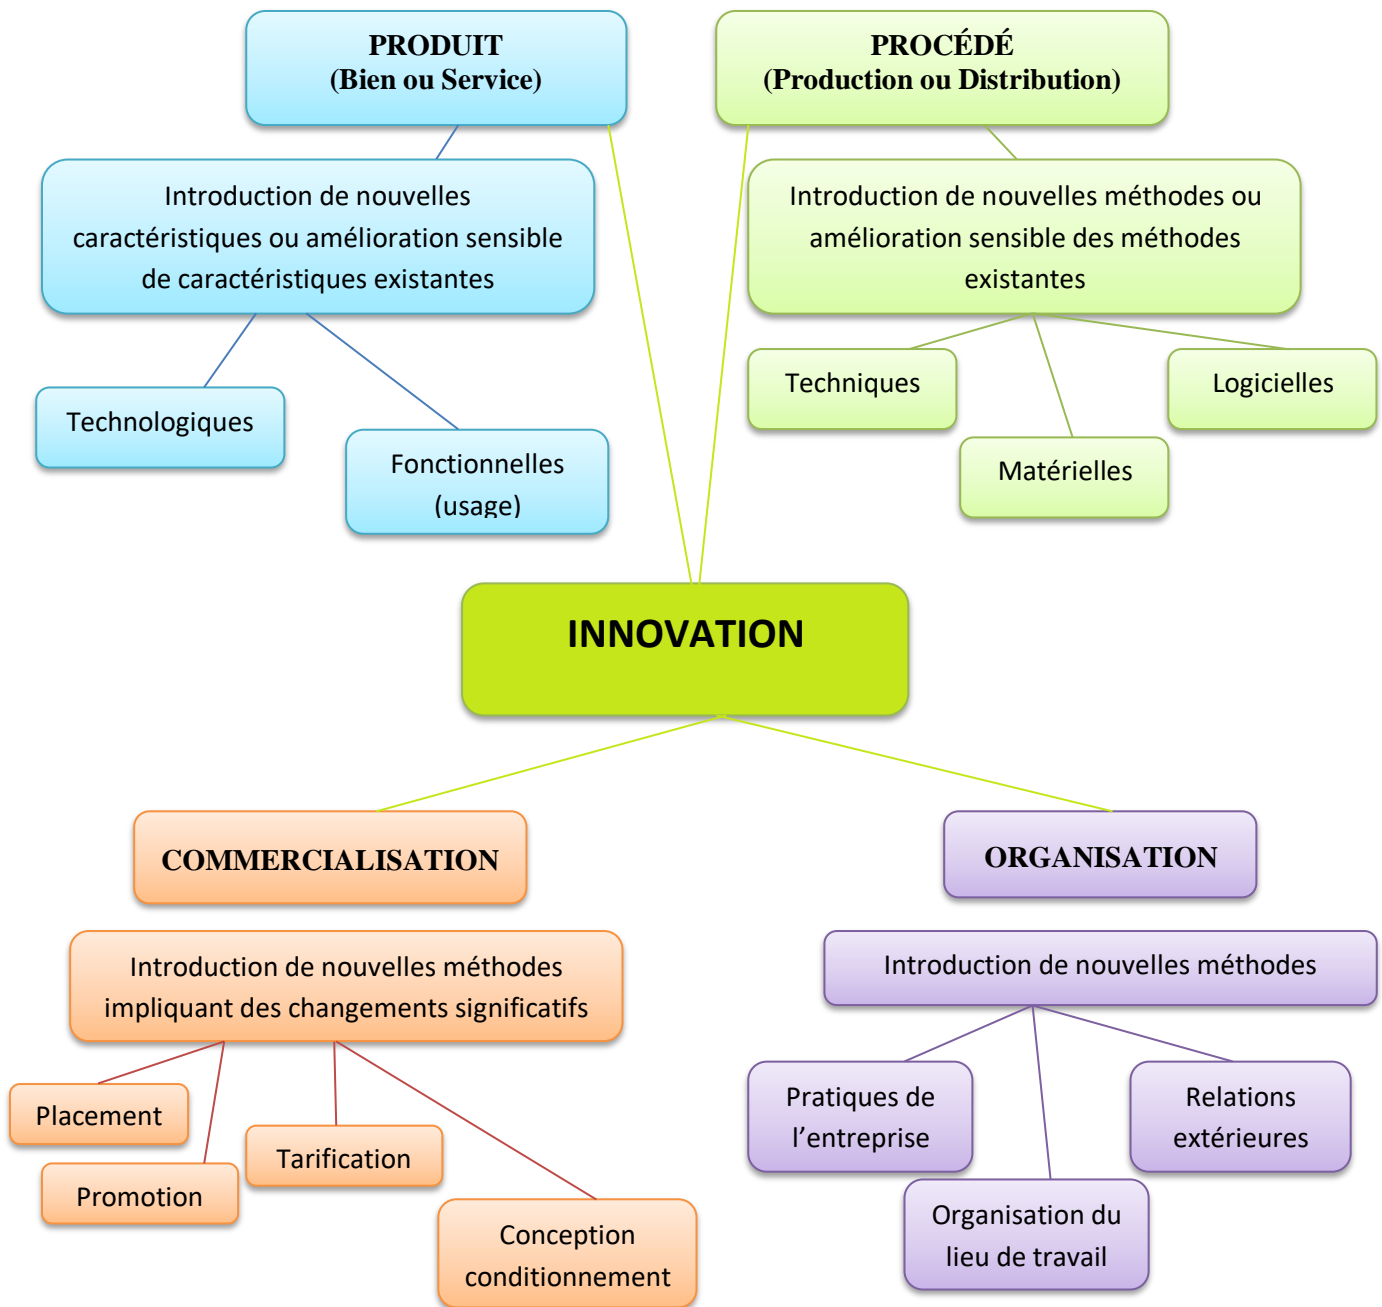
PRODUIT
(Bien ou Service)

Introduction de nouvelles caractéristiques ou amélioration sensible de caractéristiques existantes

Technologiques

Fonctionnelles (usage)

PROCÉDÉ
(Production ou Distribution)

Introduction de nouvelles méthodes ou amélioration sensible des méthodes existantes

Techniques

Logicielles

Matérielles

INNOVATION

COMMERCIALISATION

Introduction de nouvelles méthodes impliquant des changements significatifs

Placement

Promotion

Tarification

Conception conditionnement

ORGANISATION

Introduction de nouvelles méthodes

Pratiques de l'entreprise

Relations extérieures

Organisation du lieu de travail